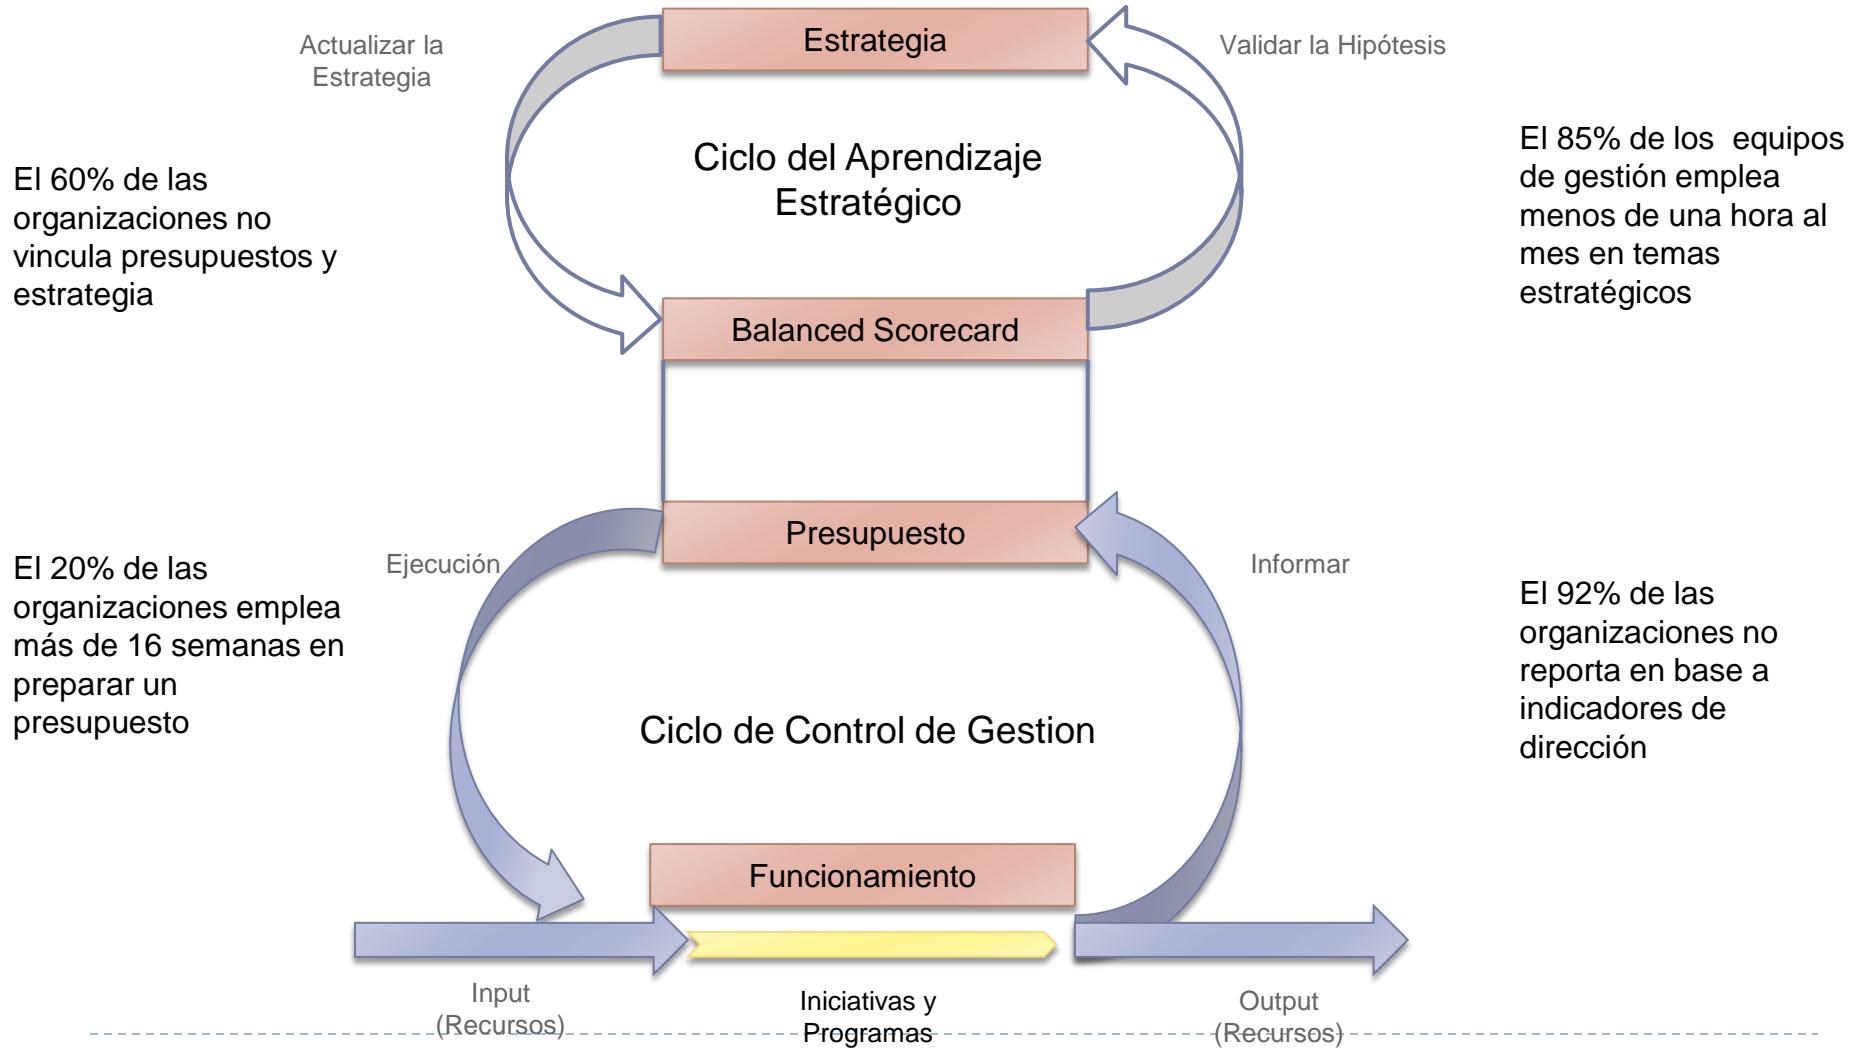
Actualizar la Estrategia

Estrategia

Validar la Hipótesis

Ciclo del Aprendizaje Estratégico

El 60% de las organizaciones no vincula presupuestos y estrategia

El 85% de los equipos de gestión emplea menos de una hora al mes en temas estratégicos

Balanced Scorecard

Ejecución

Presupuesto

Informar

El 20% de las organizaciones emplea más de 16 semanas en preparar un presupuesto

El 92% de las organizaciones no reporta en base a indicadores de dirección

Ciclo de Control de Gestion

Funcionamiento

Input (Recursos)

Iniciativas y Programas

Output (Recursos)